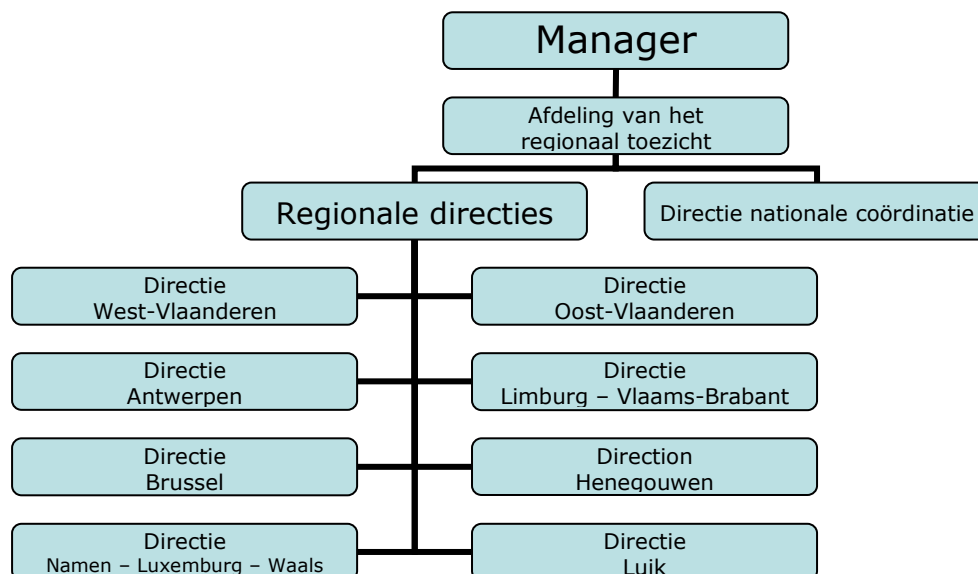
Manager

Afdeling van het regionaal toezicht

Regionale directies

Directie nationale coördinatie

Directie West-Vlaanderen

Directie Oost-Vlaanderen

Directie Antwerpen

Directie Limburg – Vlaams-Brabant

Directie Brussel

Direction Henegouwen

Directie Namen – Luxemburg – Waals

Directie Luik